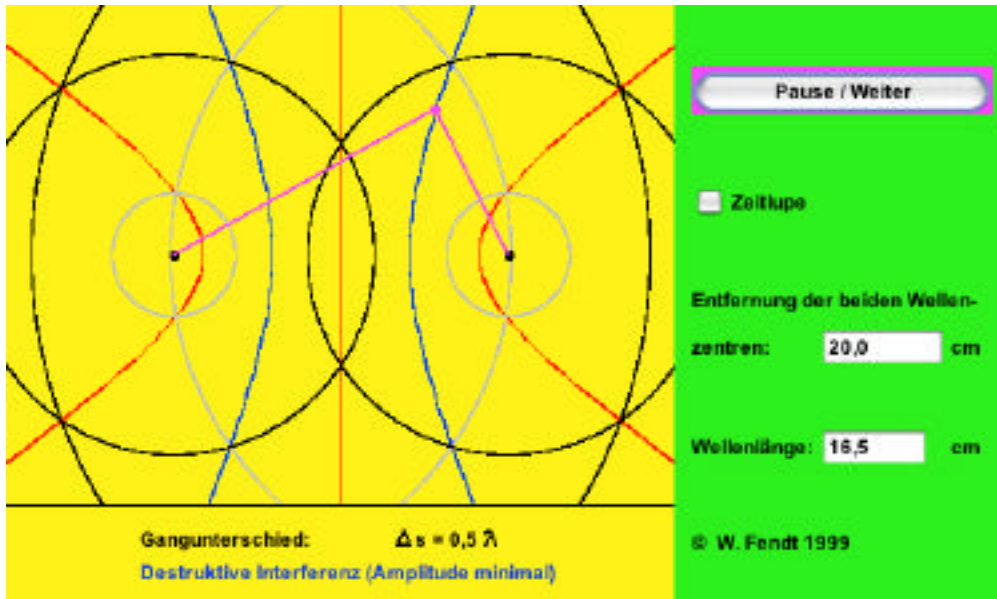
Pause / Weiter

Zeitlupe

Entfernung der beiden Wellenzentren: 20,0 cm

Wellenlänge: 16,5 cm

© W. Fendt 1999

Gangunterschied: $\Delta s = 0{,}5\ \lambda$

Destruktive Interferenz (Amplitude minimal)